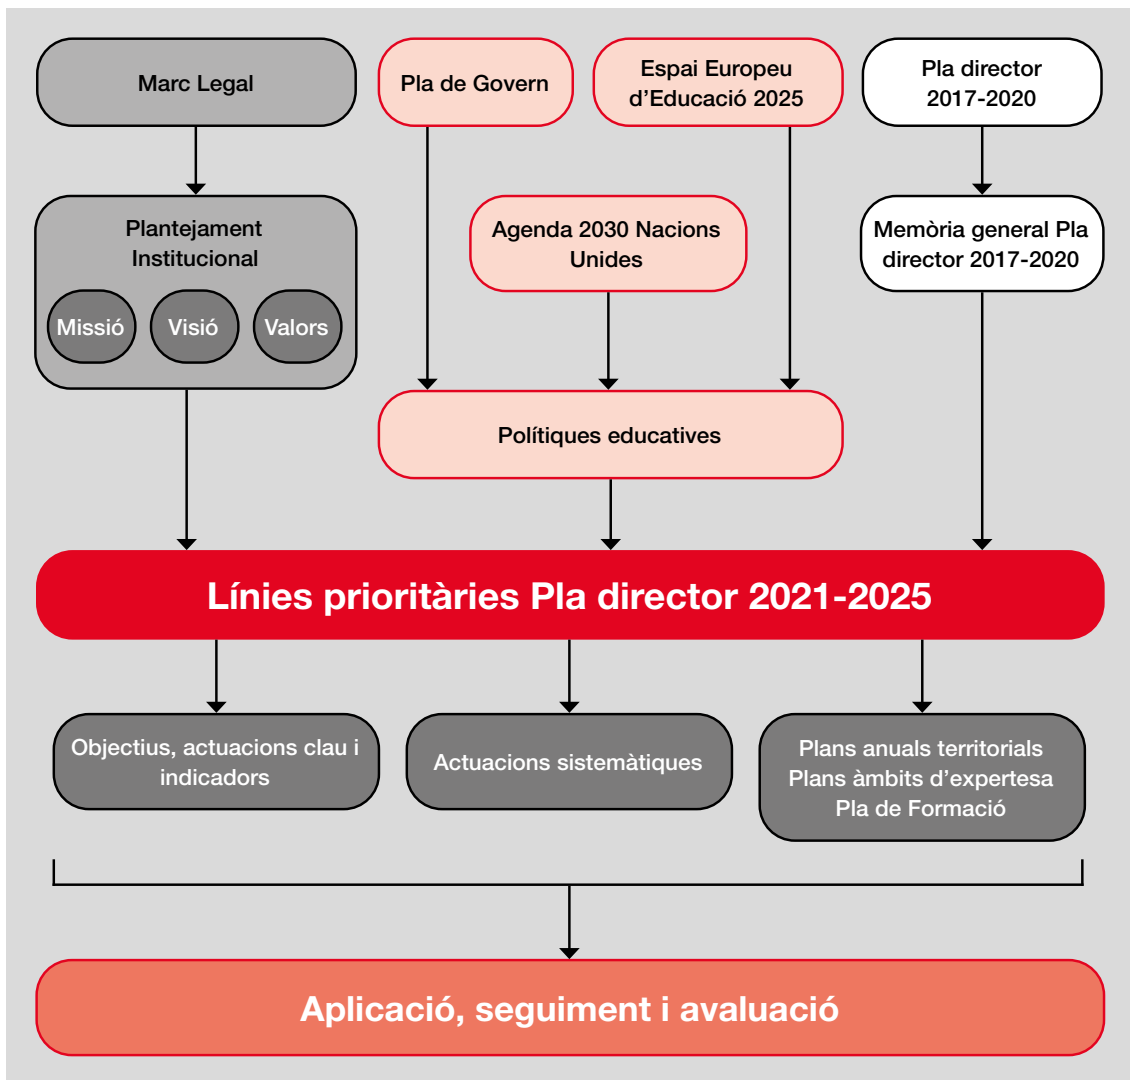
Marc Legal

Pla de Govern

Espai Europeu d’Educació 2025

Pla director 2017-2020

Plantejament Institucional

Missió

Visió

Valors

Agenda 2030 Nacions Unides

Memòria general Pla director 2017-2020

Polítiques educatives

Línies prioritàries Pla director 2021-2025

Objectius, actuacions clau i indicadors

Actuacions sistemàtiques

Plans anuals territorials
Plans àmbits d’expertesa
Pla de Formació

Aplicació, seguiment i avaluació